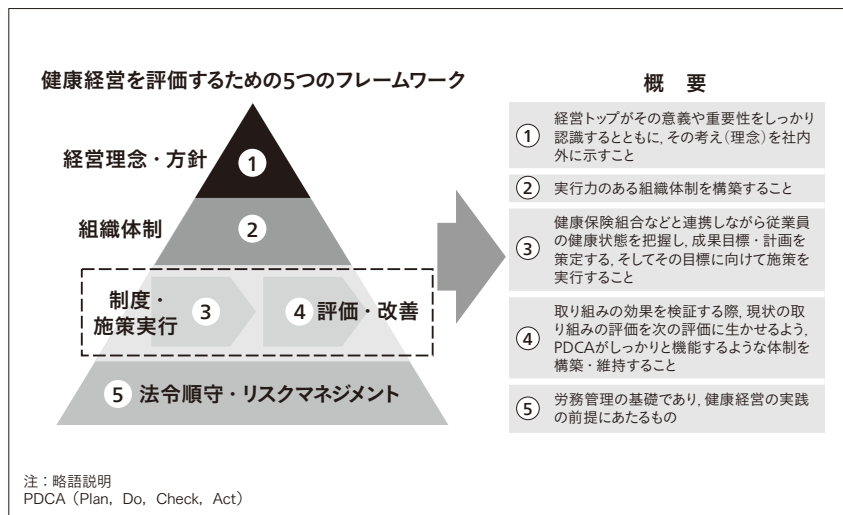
健康経営を評価するための5つのフレームワーク

経営理念・方針 1

組織体制 2

制度・施策実行 3

4 評価・改善

5 法令順守・リスクマネジメント

概　要

① 経営トップがその意義や重要性をしっかり認識するとともに，その考え（理念）を社内外に示すこと

② 実行力のある組織体制を構築すること

③ 健康保険組合などと連携しながら従業員の健康状態を把握し，成果目標・計画を策定する，そしてその目標に向けて施策を実行すること

④ 取り組みの効果を検証する際，現状の取り組みの評価を次の評価に生かせるよう，PDCAがしっかりと機能するような体制を構築・維持すること

⑤ 労務管理の基礎であり，健康経営の実践の前提にあたるもの

注：略語説明
PDCA（Plan，Do，Check，Act）